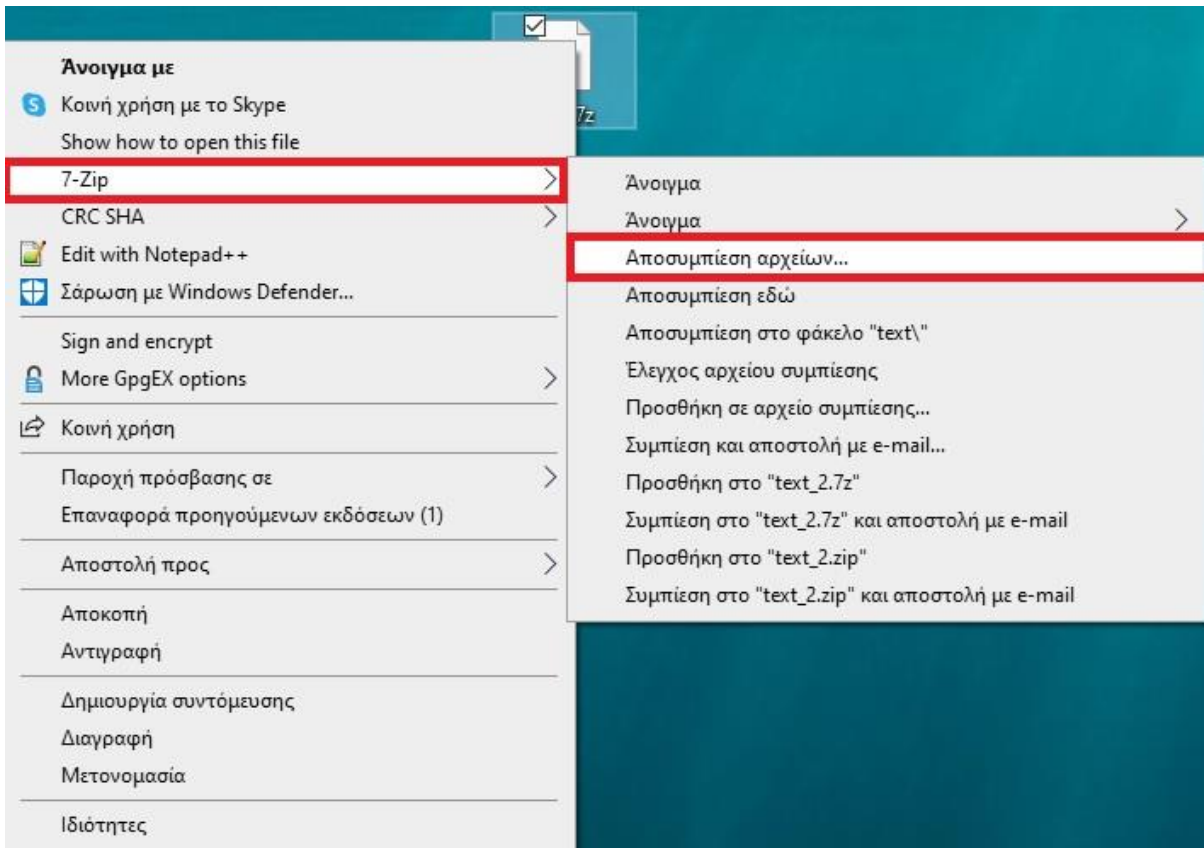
7z

Άνοιγμα με
Κοινή χρήση με το Skype
Show how to open this file
7-Zip
CRC SHA
Edit with Notepad++
Σάρωση με Windows Defender...
Sign and encrypt
More GpgEX options
Κοινή χρήση
Παροχή πρόσβασης σε
Επαναφορά προηγούμενων εκδόσεων (1)
Αποστολή προς
Αποκοπή
Αντιγραφή
Δημιουργία συντόμευσης
Διαγραφή
Μετονομασία
Ιδιότητες

Άνοιγμα
Άνοιγμα
Αποσυμπίεση αρχείων...
Αποσυμπίεση εδώ
Αποσυμπίεση στο φάκελο "text\"
Έλεγχος αρχείου συμπίεσης
Προσθήκη σε αρχείο συμπίεσης...
Συμπίεση και αποστολή με e-mail...
Προσθήκη στο "text_2.7z"
Συμπίεση στο "text_2.7z" και αποστολή με e-mail
Προσθήκη στο "text_2.zip"
Συμπίεση στο "text_2.zip" και αποστολή με e-mail